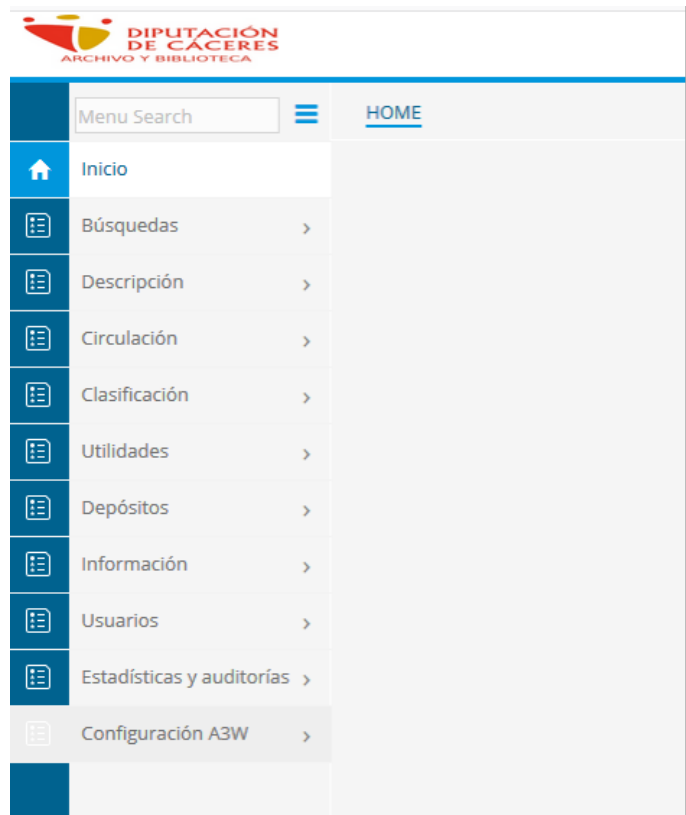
DIPUTACIÓN DE CÁCERES
ARCHIVO Y BIBLIOTECA

Menu Search

HOME

Inicio
Búsquedas
Descripción
Circulación
Clasificación
Utilidades
Depósitos
Información
Usuarios
Estadísticas y auditorías
Configuración A3W